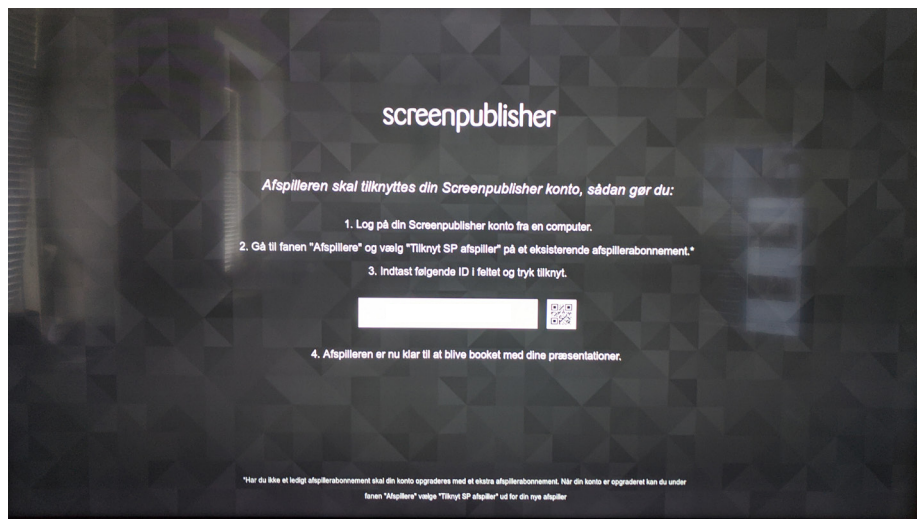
screenpublisher

Afspilleren skal tilknyttes din Screenpublisher konto, sådan gør du:

1. Log på din Screenpublisher konto fra en computer.

2. Gå til fanen "Afspillere" og vælg "Tilknyt SP afspiller" på et eksisterende afspillerabonnement.*

3. Indtast følgende ID i feltet og tryk tilknyt.

4. Afspilleren er nu klar til at blive booket med dine præsentationer.

*Har du ikke et ledigt afspillerabonnement skal din konto opgraderes med et ekstra afspillerabonnement. Når din konto er opgraderet kan du under fanen "Afspillere" vælge "Tilknyt SP afspiller" ud for din nye afspiller